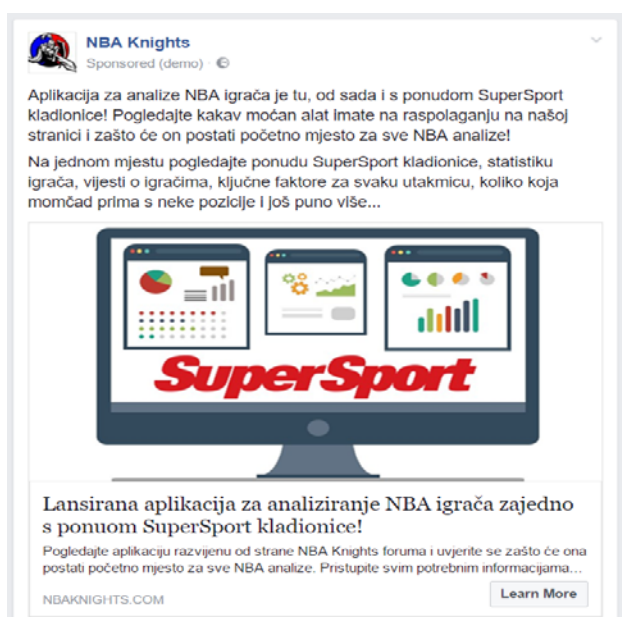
NBA Knights
Sponsored (demo) ·

Aplikacija za analize NBA igrača je tu, od sada i s ponudom SuperSport kladionice! Pogledajte kakav moćan alat imate na raspolaganju na našoj stranici i zašto će on postati početno mjesto za sve NBA analize!

Na jednom mjestu pogledajte ponudu SuperSport kladionice, statistiku igrača, vijesti o igračima, ključne faktore za svaku utakmicu, koliko koja momčad prima s neke pozicije i još puno više...

SuperSport

Lansirana aplikacija za analiziranje NBA igrača zajedno s ponuom SuperSport kladionice!

Pogledajte aplikaciju razvijenu od strane NBA Knights foruma i uvjerite se zašto će ona postati početno mjesto za sve NBA analize. Pristupite svim potrebnim informacijama...

NBAKNIGHTS.COM

Learn More